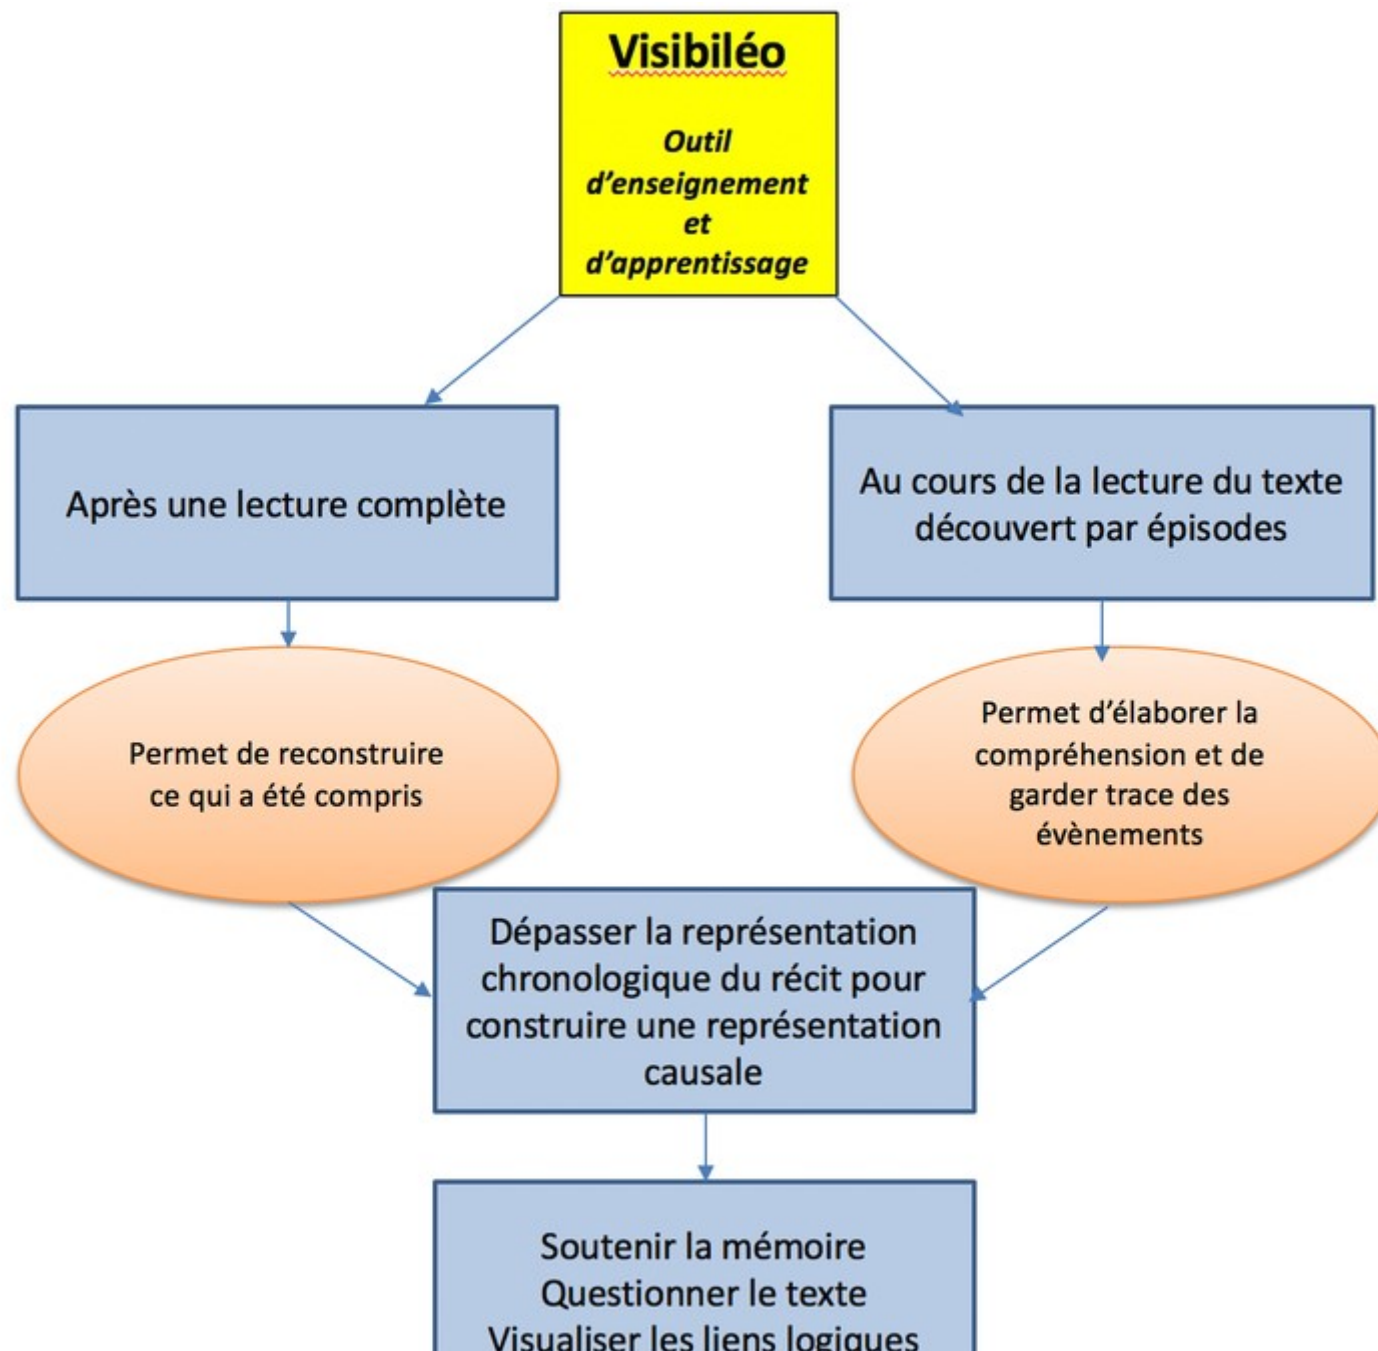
Visibiléo

Outil d'enseignement et d'apprentissage

Après une lecture complète

Au cours de la lecture du texte découvert par épisodes

Permet de reconstruire ce qui a été compris

Permet d'élaborer la compréhension et de garder trace des évènements

Dépasser la représentation chronologique du récit pour construire une représentation causale

Soutenir la mémoire
Questionner le texte
Visualiser les liens logiques